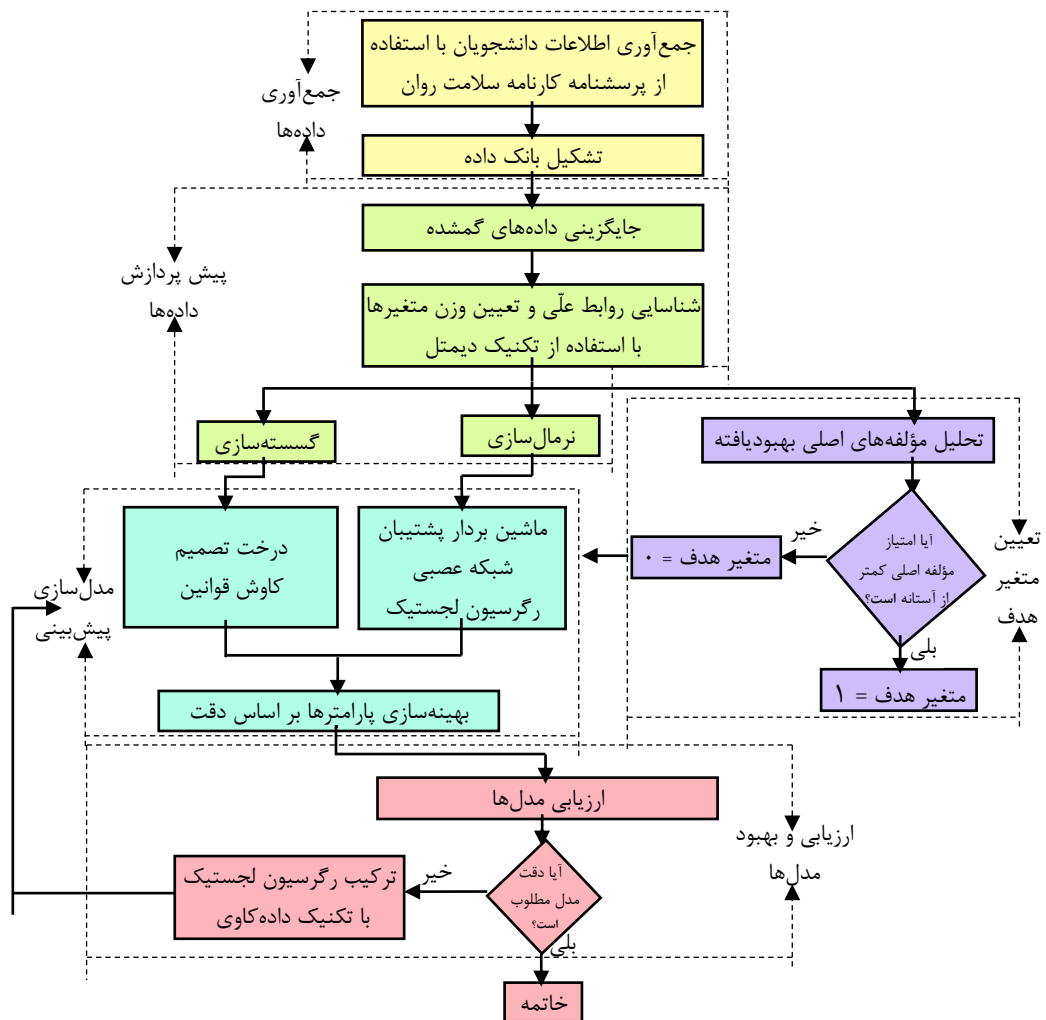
جمع‌آوری اطلاعات دانشجویان با استفاده از پرسشنامه کارنامه سلامت روان

جمع‌آوری داده‌ها

تشکیل بانک داده

جایگزینی داده‌های گمشده

پیش پردازش داده‌ها

شناسایی روابط علّی و تعیین وزن متغیرها با استفاده از تکنیک دیمتل

گسسته‌سازی

نرمال‌سازی

تحلیل مؤلفه‌های اصلی بهبودیافته

آیا امتیاز مؤلفه اصلی کمتر از آستانه است؟

خیر

متغیر هدف = ۰

بلی

متغیر هدف = ۱

تعیین متغیر هدف

درخت تصمیم
کاوش قوانین

ماشین بردار پشتیبان
شبکه عصبی
رگرسیون لجستیک

مدل‌سازی پیش‌بینی

بهینه‌سازی پارامترها بر اساس دقت

ارزیابی مدل‌ها

ارزیابی و بهبود مدل‌ها

آیا دقت مدل مطلوب است؟

خیر

ترکیب رگرسیون لجستیک با تکنیک داده‌کاوی

بلی

خاتمه